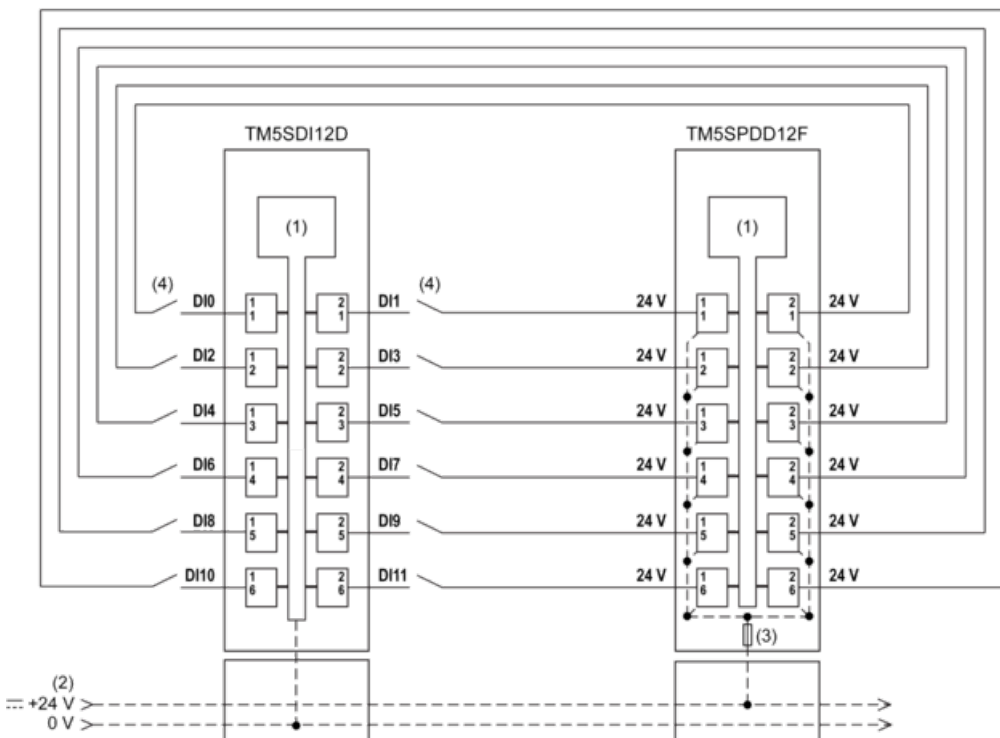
TM5SDI12D

TM5SPDD12F

(1)

(1)

(4)

(4)

DI0
1
1
2
1
DI1

24 V
1
1
2
1
24 V

DI2
1
2
2
2
DI3

24 V
1
2
2
2
24 V

DI4
1
3
2
3
DI5

24 V
1
3
2
3
24 V

DI6
1
4
2
4
DI7

24 V
1
4
2
4
24 V

DI8
1
5
2
5
DI9

24 V
1
5
2
5
24 V

DI10
1
6
2
6
DI11

24 V
1
6
2
6
24 V

(3)

(2)
+24 V
0 V